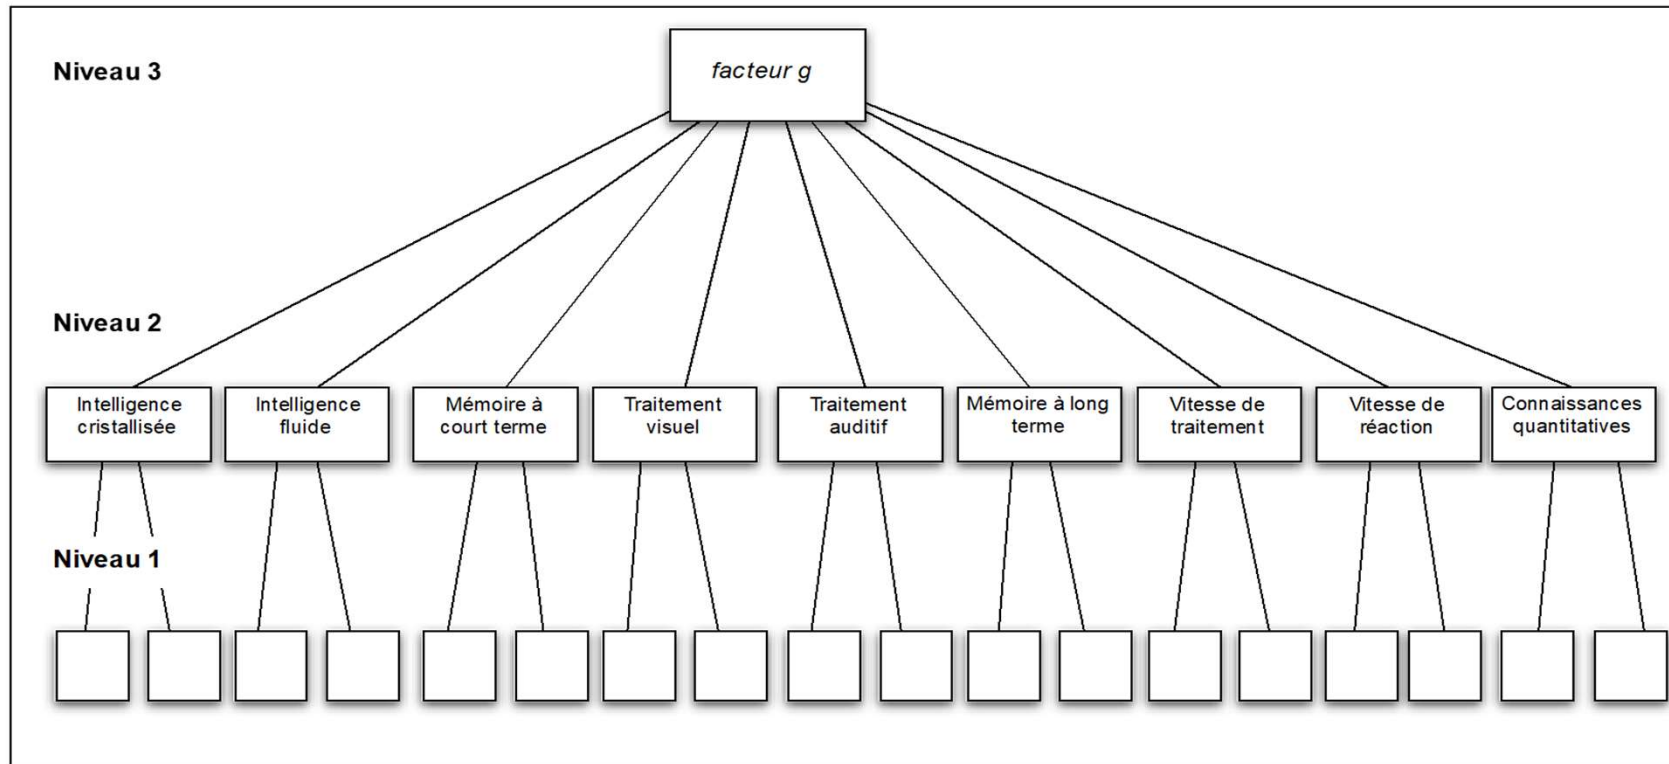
Niveau 3

facteur g

Niveau 2

Intelligence cristallisée

Intelligence fluide

Mémoire à court terme

Traitement visuel

Traitement auditif

Mémoire à long terme

Vitesse de traitement

Vitesse de réaction

Connaissances quantitatives

Niveau 1